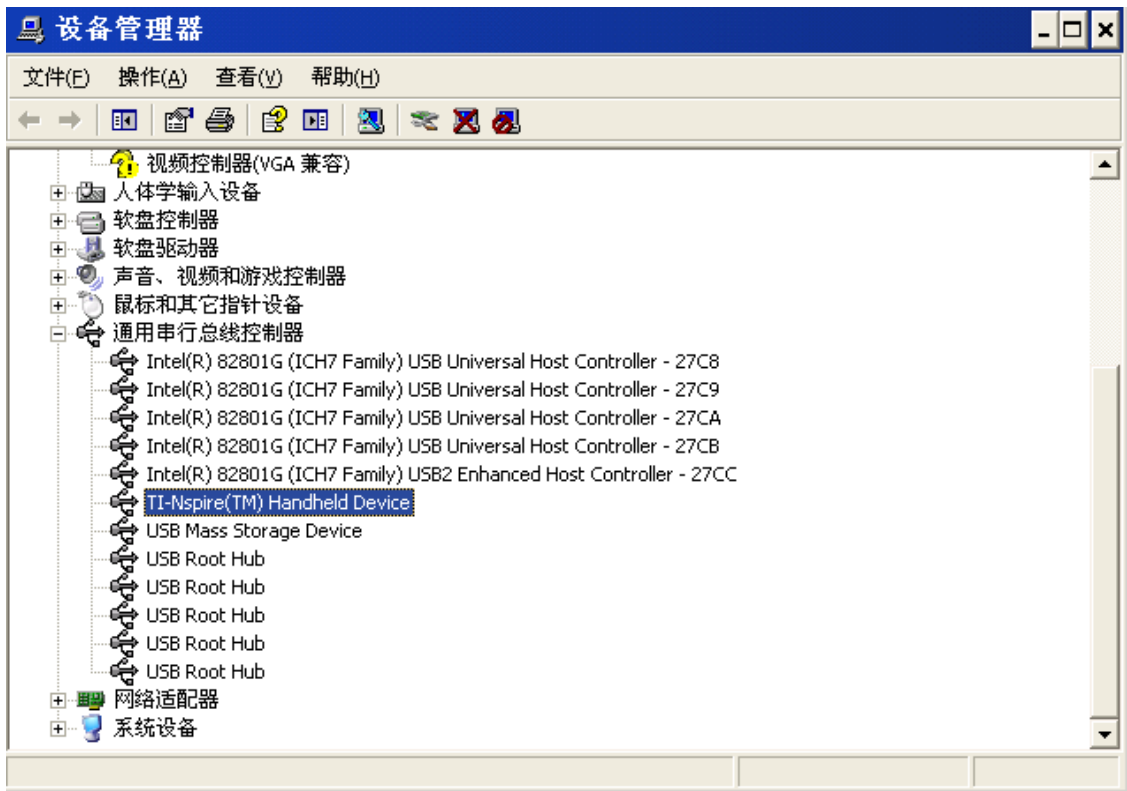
设备管理器

文件(F) 操作(A) 查看(V) 帮助(H)

视频控制器(VGA 兼容)
人体学输入设备
软盘控制器
软盘驱动器
声音、视频和游戏控制器
鼠标和其它指针设备
通用串行总线控制器
Intel(R) 82801G (ICH7 Family) USB Universal Host Controller - 27C8
Intel(R) 82801G (ICH7 Family) USB Universal Host Controller - 27C9
Intel(R) 82801G (ICH7 Family) USB Universal Host Controller - 27CA
Intel(R) 82801G (ICH7 Family) USB Universal Host Controller - 27CB
Intel(R) 82801G (ICH7 Family) USB2 Enhanced Host Controller - 27CC
TI-Nspire(TM) Handheld Device
USB Mass Storage Device
USB Root Hub
USB Root Hub
USB Root Hub
USB Root Hub
USB Root Hub
网络适配器
系统设备